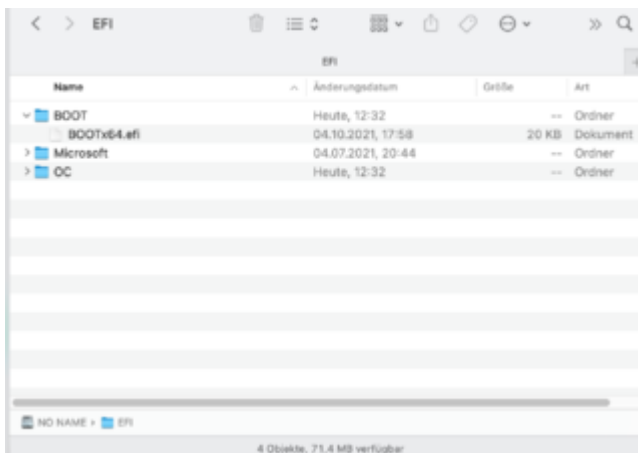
EFI

EFI

| Name | Änderungsdatum | Größe | Art |
|---|---|---|---|
| BOOT | Heute, 12:32 | -- | Ordner |
| BOOTx64.efi | 04.10.2021, 17:58 | 20 KB | Dokument |
| Microsoft | 04.07.2021, 20:44 | -- | Ordner |
| OC | Heute, 12:32 | -- | Ordner |

NO NAME › EFI

4 Objekte, 71,4 MB verfügbar